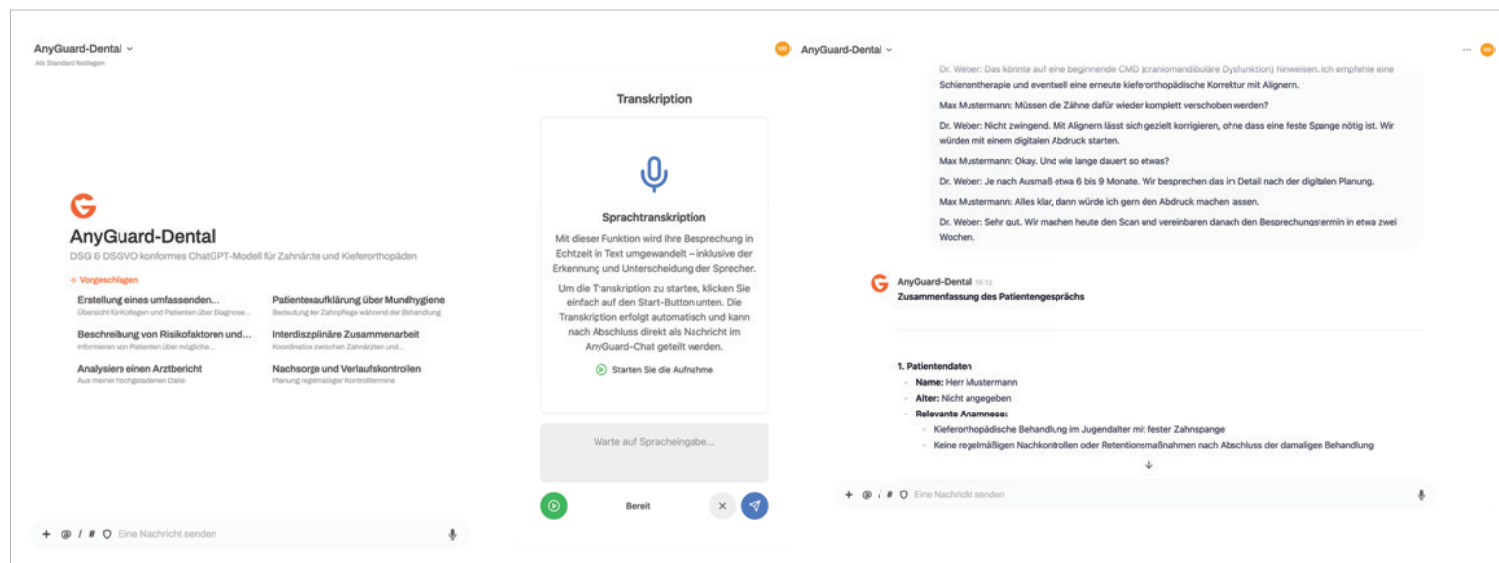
AnyGuard-Dental
Als Standard festlegen

AnyGuard-Dental
DSG & DSGVO konformes ChatGPT-Modell für Zahnärzte und Kieferorthopäden

Vorgeschlagen

Erstellung eines umfassenden...
Übersicht für Kollegen und Patienten über Diagnose...

Patientenaufklärung über Mundhygiene
Bedeutung für Zahnpflege während der Behandlung

Beschreibung von Risikofaktoren und...
Informieren von Patienten über mögliche...

Interdisziplinäre Zusammenarbeit
Koordination zwischen Zahnärzten und...

Analysiere einen Arztbericht
Aus meiner hochgeladenen Datei

Nachsorge und Verlaufskontrollen
Planung regelmäßiger Kontrolltermine

+ @ / # Eine Nachricht senden

Transkription

Sprachtranskription
Mit dieser Funktion wird Ihre Besprechung in Echtzeit in Text umgewandelt – inklusive der Erkennung und Unterscheidung der Sprecher.
Um die Transkription zu starten, klicken Sie einfach auf den Start-Button unten. Die Transkription erfolgt automatisch und kann nach Abschluss direkt als Nachricht im AnyGuard-Chat geteilt werden.
Starten Sie die Aufnahme

Warte auf Spracheingabe...

Bereit

AnyGuard-Dental

Dr. Weber: Das könnte auf eine beginnende CMD (craniomandibuläre Dysfunktion) hinweisen. Ich empfehle eine Schienentherapie und eventuell eine erneute kieferorthopädische Korrektur mit Alignern.

Max Mustermann: Müssen die Zähne dafür wieder komplett verschoben werden?

Dr. Weber: Nicht zwingend. Mit Alignern lässt sich gezielt korrigieren, ohne dass eine feste Spange nötig ist. Wir würden mit einem digitalen Abdruck starten.

Max Mustermann: Okay. Und wie lange dauert so etwas?

Dr. Weber: Je nach Ausmaß etwa 6 bis 9 Monate. Wir besprechen das in Detail nach der digitalen Planung.

Max Mustermann: Alles klar, dann würde ich gern den Abdruck machen assen.

Dr. Weber: Sehr gut. Wir machen heute den Scan und vereinbaren danach den Besprechungstermin in etwa zwei Wochen.

AnyGuard-Dental 15:12
Zusammenfassung des Patientengesprächs

1. Patientendaten
- Name: Herr Mustermann
- Alter: Nicht angegeben
- Relevante Anamnese:
  - Kieferorthopädische Behandlung im Jugendalter mit fester Zahnspange
  - Keine regelmäßigen Nachkontrollen oder Retentionsmaßnahmen nach Abschluss der damaligen Behandlung

+ @ / # Eine Nachricht senden